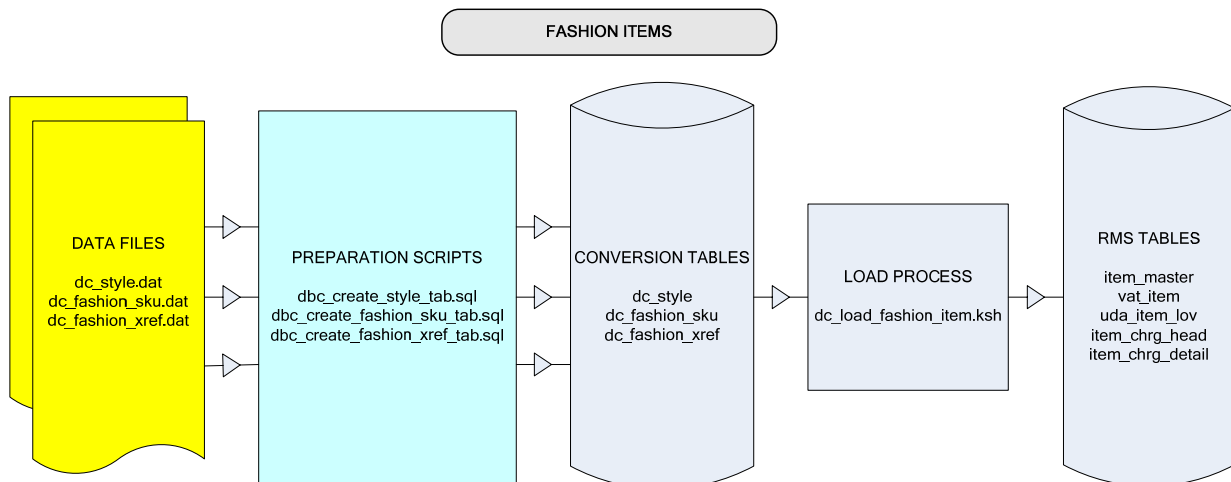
FASHION ITEMS

DATA FILES

dc_style.dat
dc_fashion_sku.dat
dc_fashion_xref.dat

PREPARATION SCRIPTS

dbc_create_style_tab.sql
dbc_create_fashion_sku_tab.sql
dbc_create_fashion_xref_tab.sql

CONVERSION TABLES

dc_style
dc_fashion_sku
dc_fashion_xref

LOAD PROCESS

dc_load_fashion_item.ksh

RMS TABLES

item_master
vat_item
uda_item_lov
item_chrg_head
item_chrg_detail